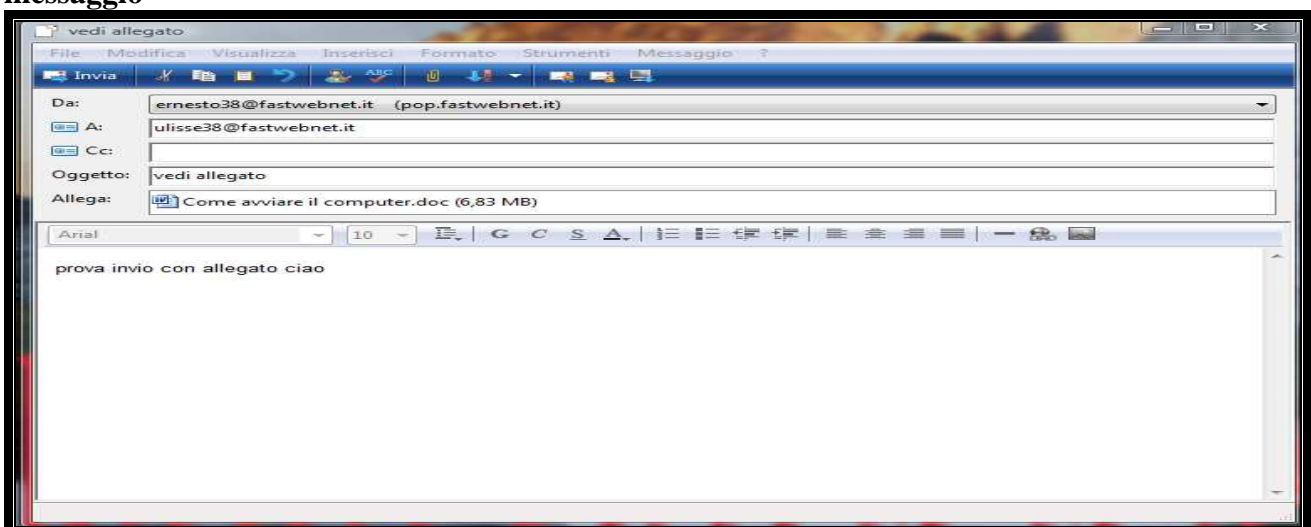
messaggio

vedi allegato

File Modifica Visualizza Inserisci Formato Strumenti Messaggio ?

Invia

Da: ernesto38@fastwebnet.it (pop.fastwebnet.it)

A: ulisse38@fastwebnet.it

Cc:

Oggetto: vedi allegato

Allega: Come avviare il computer.doc (6,83 MB)

Arial 10 G C S A

prova invio con allegato ciao